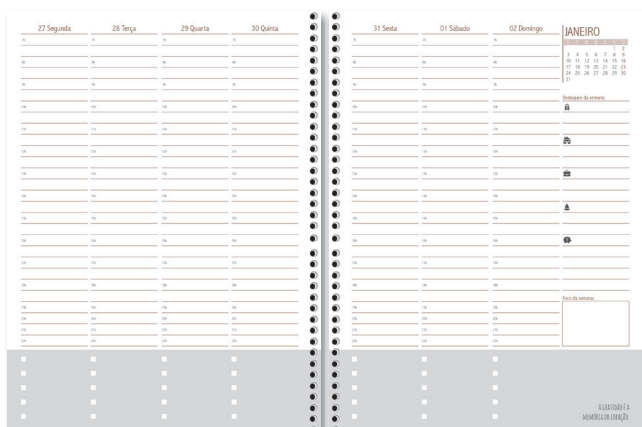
27 Segunda

28 Terça

29 Quarta

30 Quinta

31 Sexta

01 Sábado

02 Domingo

JANEIRO

1 2
3 4 5 6 7 8 9
10 11 12 13 14 15 16
17 18 19 20 21 22 23
24 25 26 27 28 29 30
31

Destaques da semana

Foco da semana

A LEALDADE É A
MEMÓRIA DO CORAÇÃO